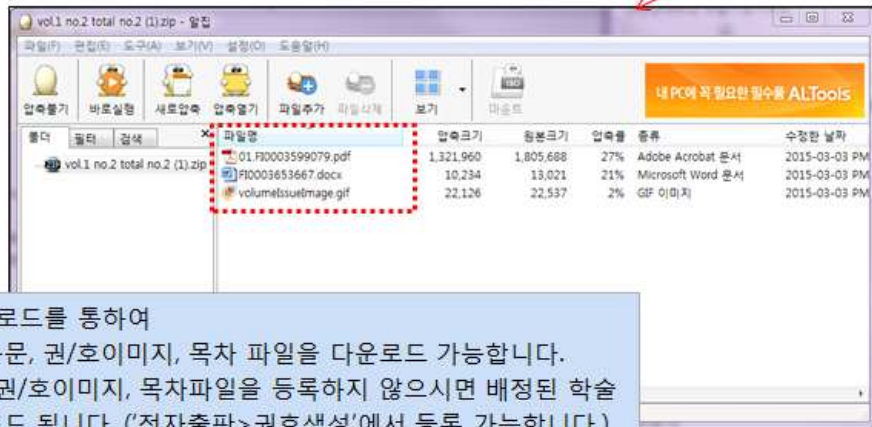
vol.1 no.2 total no.2 (1).zip - 알집

파일(F) 편집(E) 도구(A) 보기(V) 설정(O) 도움말(H)

압축풀기 바로실행 새로압축 압축열기 파일추가 파일삭제 보기 마운트

내 PC에 꼭 필요한 필수품 ALTools

폴더 필터 검색

vol.1 no.2 total no.2 (1).zip

| 파일명 | 압축크기 | 원본크기 | 압축률 | 종류 | 수정한 날짜 |
|---|---|---|---|---|---|
| 01.FI0003599079.pdf | 1,321,960 | 1,805,688 | 27% | Adobe Acrobat 문서 | 2015-03-03 PM |
| FI0003653667.docx | 10,234 | 13,021 | 21% | Microsoft Word 문서 | 2015-03-03 PM |
| volumeIssueImage.gif | 22,126 | 22,537 | 2% | GIF 이미지 | 2015-03-03 PM |

로드를 통하여
논문, 권/호이미지, 목차 파일을 다운로드 가능합니다.
권/호이미지, 목차파일을 등록하지 않으시면 배정된 학술
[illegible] 됩니다. ('전자출판>권호생성'에서 등록 가능합니다.)